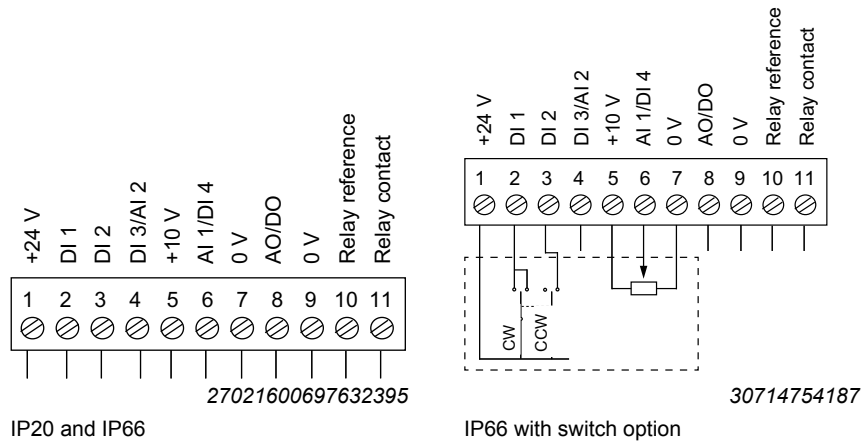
+24 V
DI 1
DI 2
DI 3/AI 2
+10 V
AI 1/DI 4
0 V
AO/DO
0 V
Relay reference
Relay contact

1 2 3 4 5 6 7 8 9 10 11

27021600697632395

IP20 and IP66

+24 V
DI 1
DI 2
DI 3/AI 2
+10 V
AI 1/DI 4
0 V
AO/DO
0 V
Relay reference
Relay contact

1 2 3 4 5 6 7 8 9 10 11

CW
CCW

30714754187

IP66 with switch option